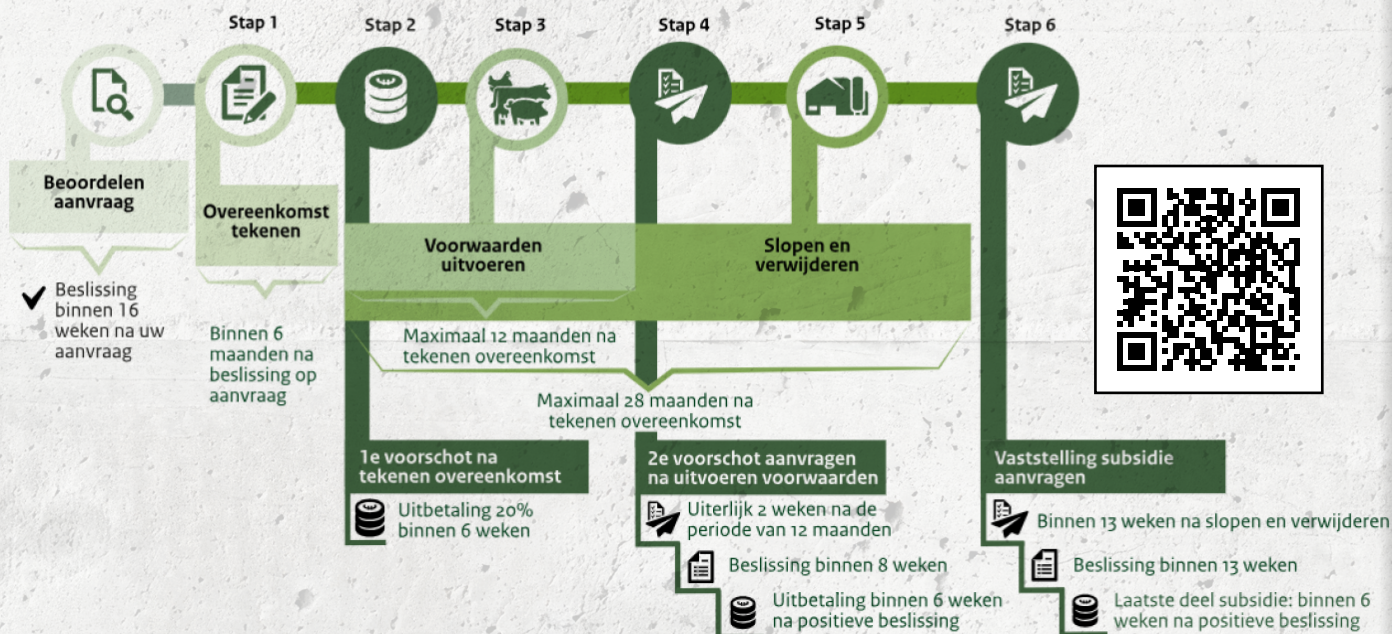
Stap 1

Stap 2

Stap 3

Stap 4

Stap 5

Stap 6

Beoordelen aanvraag

Beslissing binnen 16 weken na uw aanvraag

Overeenkomst tekenen

Binnen 6 maanden na beslissing op aanvraag

Voorwaarden uitvoeren

Slopen en verwijderen

Maximaal 12 maanden na tekenen overeenkomst

Maximaal 28 maanden na tekenen overeenkomst

1e voorschot na tekenen overeenkomst

Uitbetaling 20% binnen 6 weken

2e voorschot aanvragen na uitvoeren voorwaarden

Uiterlijk 2 weken na de periode van 12 maanden

Beslissing binnen 8 weken

Uitbetaling binnen 6 weken na positieve beslissing

Vaststelling subsidie aanvragen

Binnen 13 weken na slopen en verwijderen

Beslissing binnen 13 weken

Laatste deel subsidie: binnen 6 weken na positieve beslissing